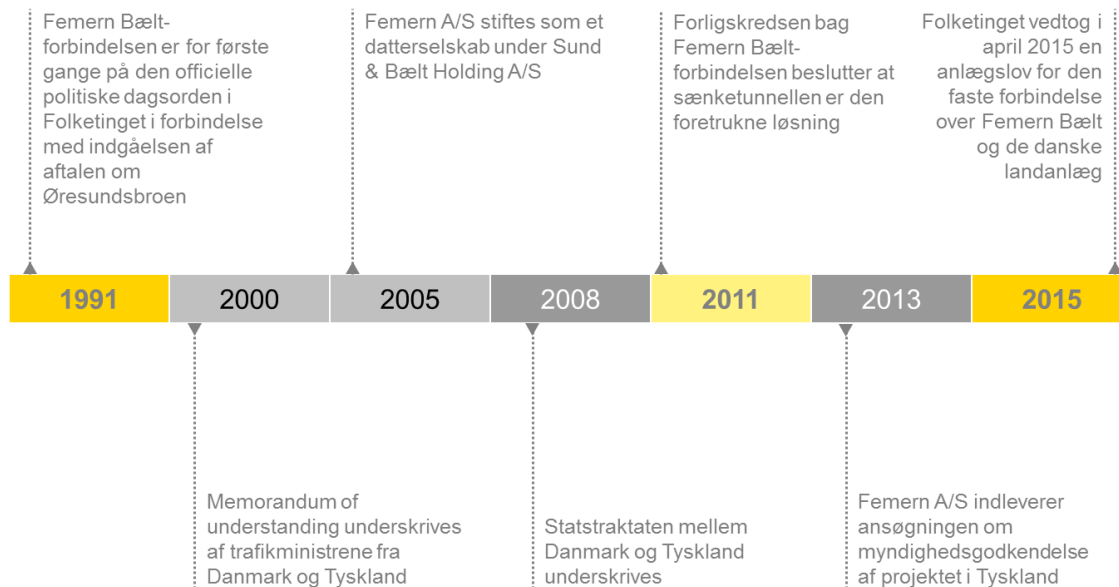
Femern Bælt-forbindelsen er for første gange på den officielle politiske dagsorden i Folketinget i forbindelse med indgåelsen af aftalen om Øresundsbroen

Femern A/S stiftes som et datterselskab under Sund & Bælt Holding A/S

Forligskredsen bag Femern Bælt-forbindelsen beslutter at sænketunnellen er den foretrukne løsning

Folketinget vedtog i april 2015 en anlægslov for den faste forbindelse over Femern Bælt og de danske landanlæg

| 1991 | 2000 | 2005 | 2008 | 2011 | 2013 | 2015 |
|---|---|---|---|---|---|---|

Memorandum of understanding underskrives af trafikministrene fra Danmark og Tyskland

Statstraktaten mellem Danmark og Tyskland underskrives

Femern A/S indleverer ansøgningen om myndighedsgodkendelse af projektet i Tyskland